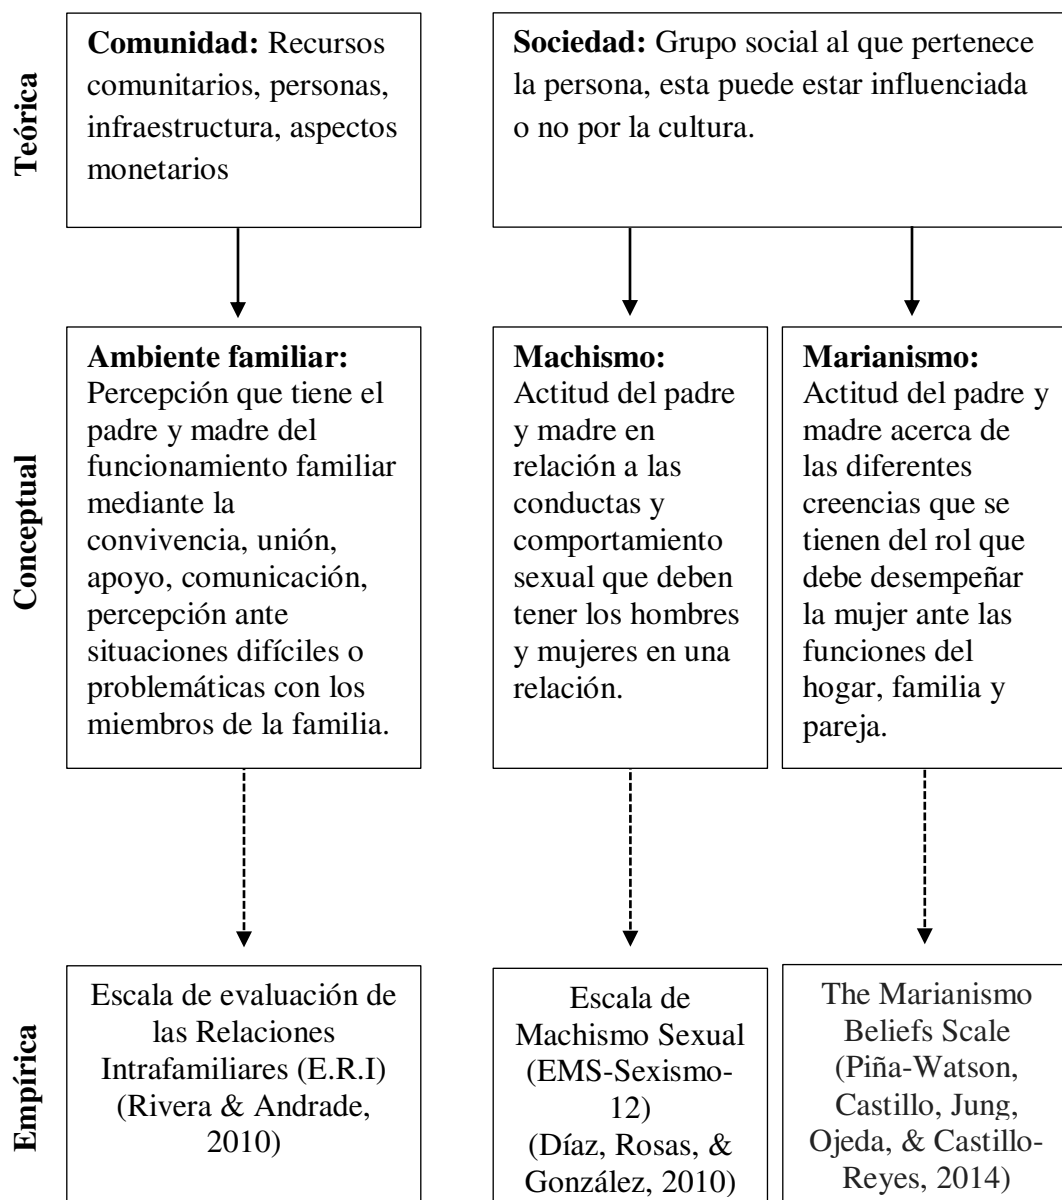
Teórica

**Comunidad:** Recursos comunitarios, personas, infraestructura, aspectos monetarios

**Sociedad:** Grupo social al que pertenece la persona, esta puede estar influenciada o no por la cultura.

Conceptual

**Ambiente familiar:** Percepción que tiene el padre y madre del funcionamiento familiar mediante la convivencia, unión, apoyo, comunicación, percepción ante situaciones difíciles o problemáticas con los miembros de la familia.

**Machismo:** Actitud del padre y madre en relación a las conductas y comportamiento sexual que deben tener los hombres y mujeres en una relación.

**Marianismo:** Actitud del padre y madre acerca de las diferentes creencias que se tienen del rol que debe desempeñar la mujer ante las funciones del hogar, familia y pareja.

Empírica

Escala de evaluación de las Relaciones Intrafamiliares (E.R.I) (Rivera & Andrade, 2010)

Escala de Machismo Sexual (EMS-Sexismo-12) (Díaz, Rosas, & González, 2010)

The Marianismo Beliefs Scale (Piña-Watson, Castillo, Jung, Ojeda, & Castillo-Reyes, 2014)